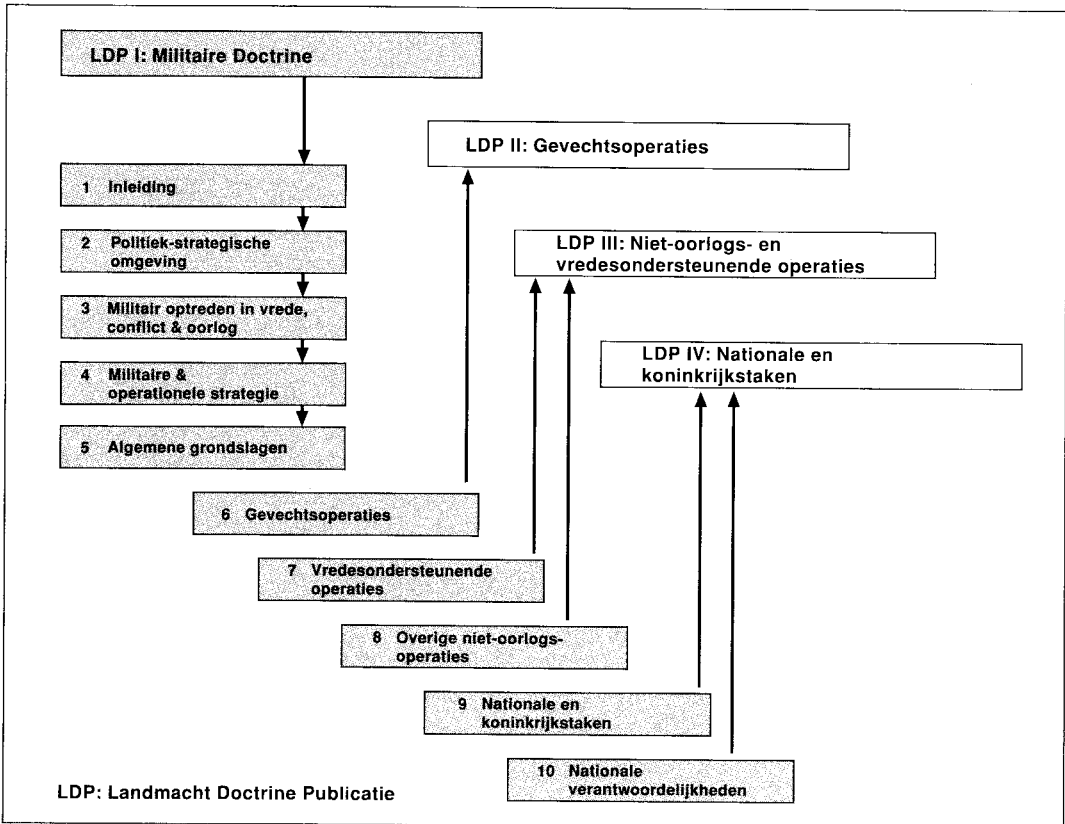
LDP I: Militaire Doctrine

1 Inleiding

2 Politiek-strategische omgeving

3 Militair optreden in vrede, conflict & oorlog

4 Militaire & operationele strategie

5 Algemene grondslagen

LDP II: Gevechtsoperaties

LDP III: Niet-oorlogs- en vredesondersteunende operaties

LDP IV: Nationale en koninkrijkstaken

6 Gevechtsoperaties

7 Vredesondersteunende operaties

8 Overige niet-oorlogs-operaties

9 Nationale en koninkrijkstaken

10 Nationale verantwoordelijkheden

LDP: Landmacht Doctrine Publicatie